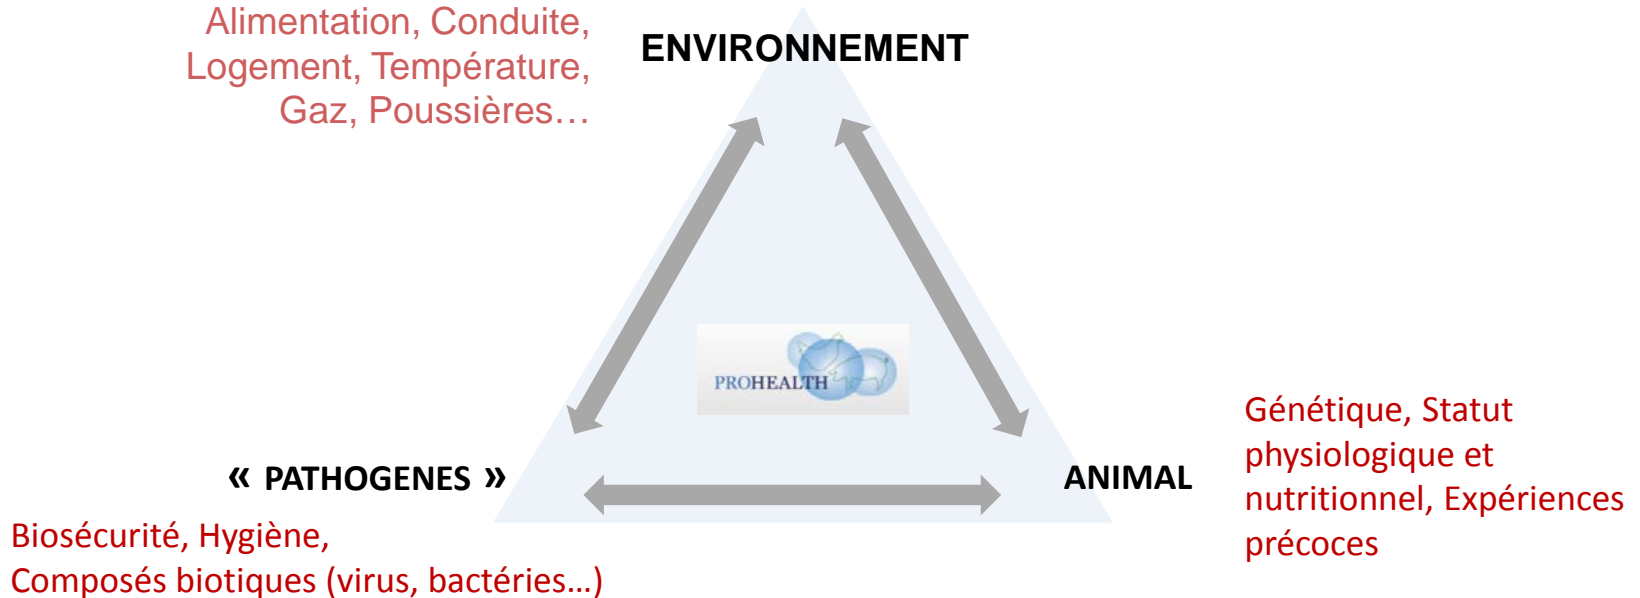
Alimentation, Conduite, Logement, Température, Gaz, Poussières…

ENVIRONNEMENT

PROHEALTH

Génétique, Statut physiologique et nutritionnel, Expériences précoces

« PATHOGENES »

ANIMAL

Biosécurité, Hygiène,
Composés biotiques (virus, bactéries…)